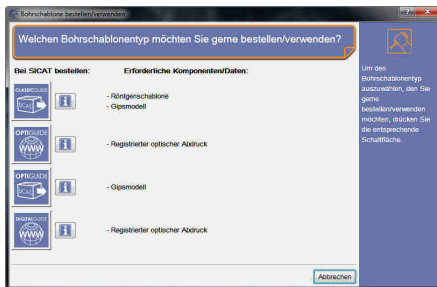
Bohrschablone bestellen/verwenden

Welchen Bohrschablonentyp möchten Sie gerne bestellen/verwenden?

Bei SICAT bestellen:

Erforderliche Komponenten/Daten:

CLASSICGUIDE SICAT

- Röntgenschablone
- Gipsmodell

OPTIGUIDE

- Registrierter optischer Abdruck

OPTIGUIDE

- Gipsmodell

DIGITALGUIDE

- Registrierter optischer Abdruck

Abbrechen

Um den Bohrschablonentyp auszuwählen, den Sie gerne bestellen/verwenden möchten, drücken Sie die entsprechende Schaltfläche.